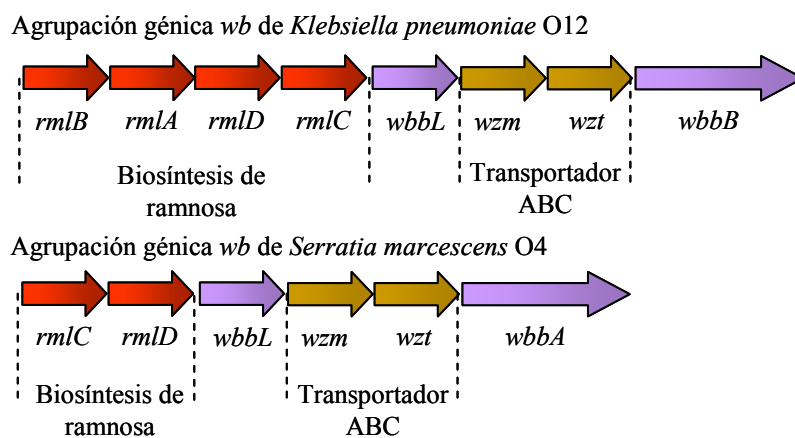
Agrupación génica *wb* de *Klebsiella pneumoniae* O12

*rmlB* *rmlA* *rmlD* *rmlC* *wbbL* *wzm* *wzt* *wbbB*

Biosíntesis de ramnosa

Transportador ABC

Agrupación génica *wb* de *Serratia marcescens* O4

*rmlC* *rmlD* *wbbL* *wzm* *wzt* *wbbA*

Biosíntesis de ramnosa

Transportador ABC